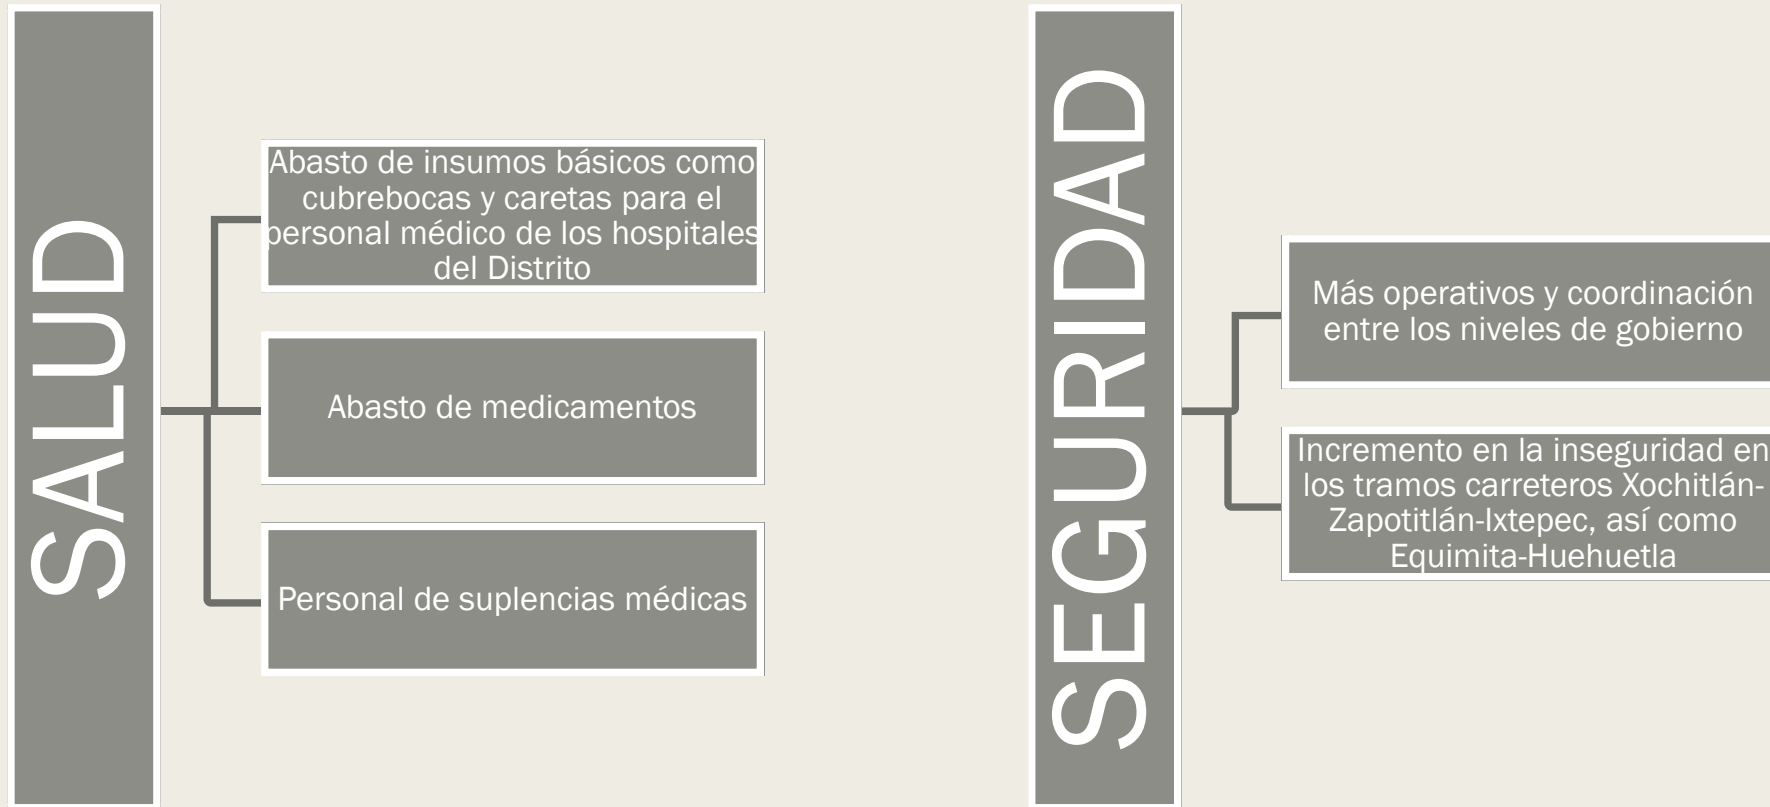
SALUD

Abasto de insumos básicos como cubrebocas y caretas para el personal médico de los hospitales del Distrito

Abasto de medicamentos

Personal de suplencias médicas

SEGURIDAD

Más operativos y coordinación entre los niveles de gobierno

Incremento en la inseguridad en los tramos carreteros Xochitlán-Zapotitlán-Ixtepec, así como Equimita-Huehuetla